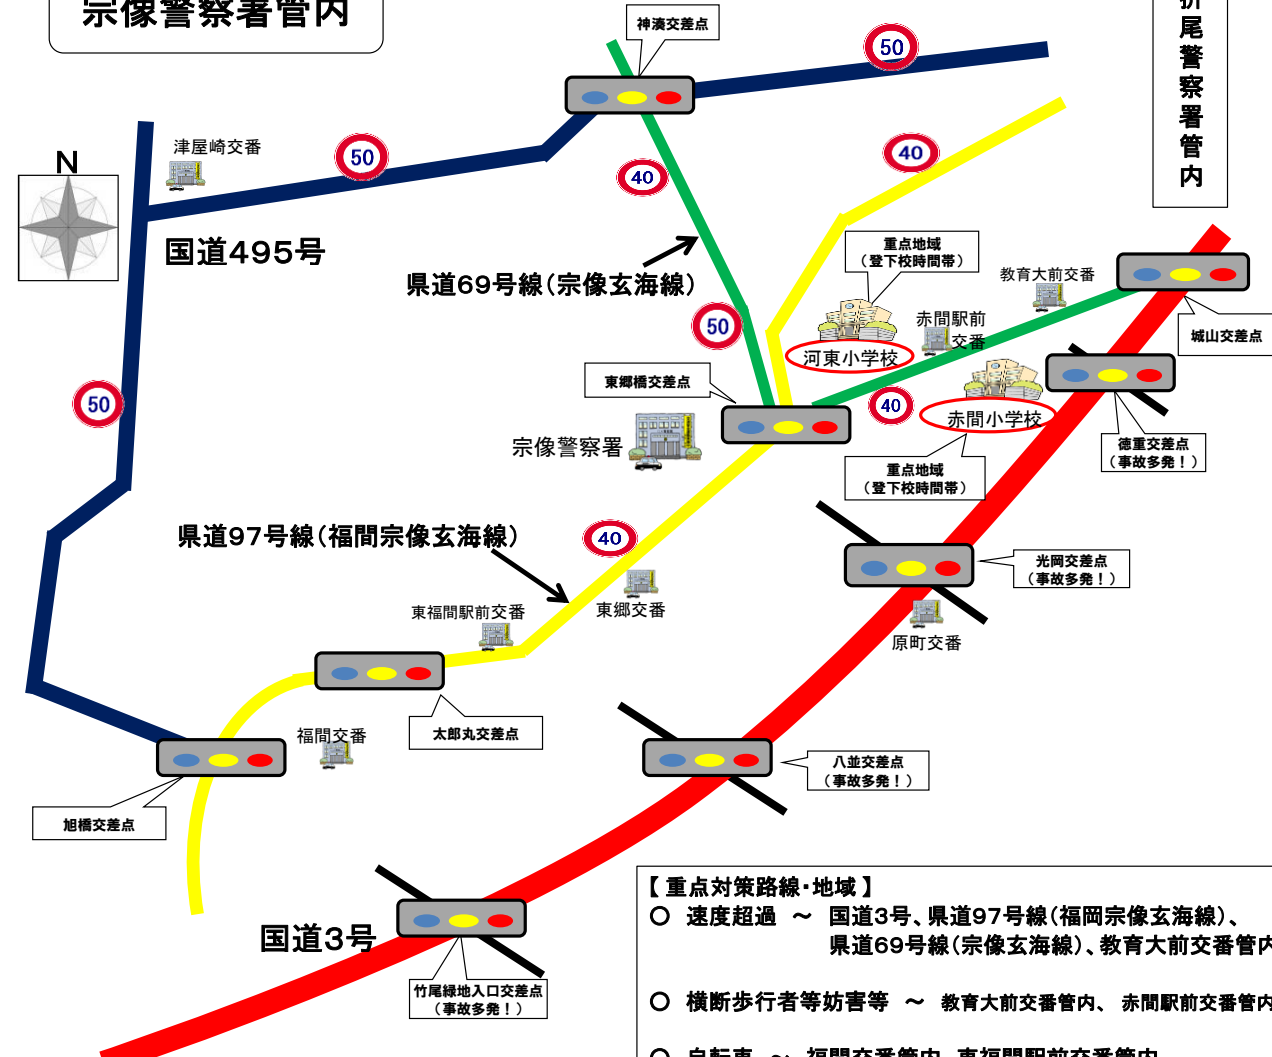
宗像警察署管内

折尾警察署管内

N

神湊交差点

50

津屋崎交番

50

国道495号

40

40

県道69号線(宗像玄海線)

重点地域
(登下校時間帯)

教育大前交番

50

赤間駅前交番

城山交差点

河東小学校

東郷橋交差点

40

赤間小学校

50

宗像警察署

徳重交差点
(事故多発!)

重点地域
(登下校時間帯)

県道97号線(福間宗像玄海線)

40

光岡交差点
(事故多発!)

東郷交番

東福間駅前交番

原町交番

太郎丸交差点

福間交番

八並交差点
(事故多発!)

旭橋交差点

【重点対策路線・地域】
○ 速度超過 ~ 国道3号、県道97号線(福岡宗像玄海線)、県道69号線(宗像玄海線)、教育大前交番管内

国道3号

竹尾緑地入口交差点
(事故多発!)

○ 横断歩行者等妨害等 ~ 教育大前交番管内、赤間駅前交番管内

○ 自転車 ~ 福間交番管内、東福間駅前交番管内